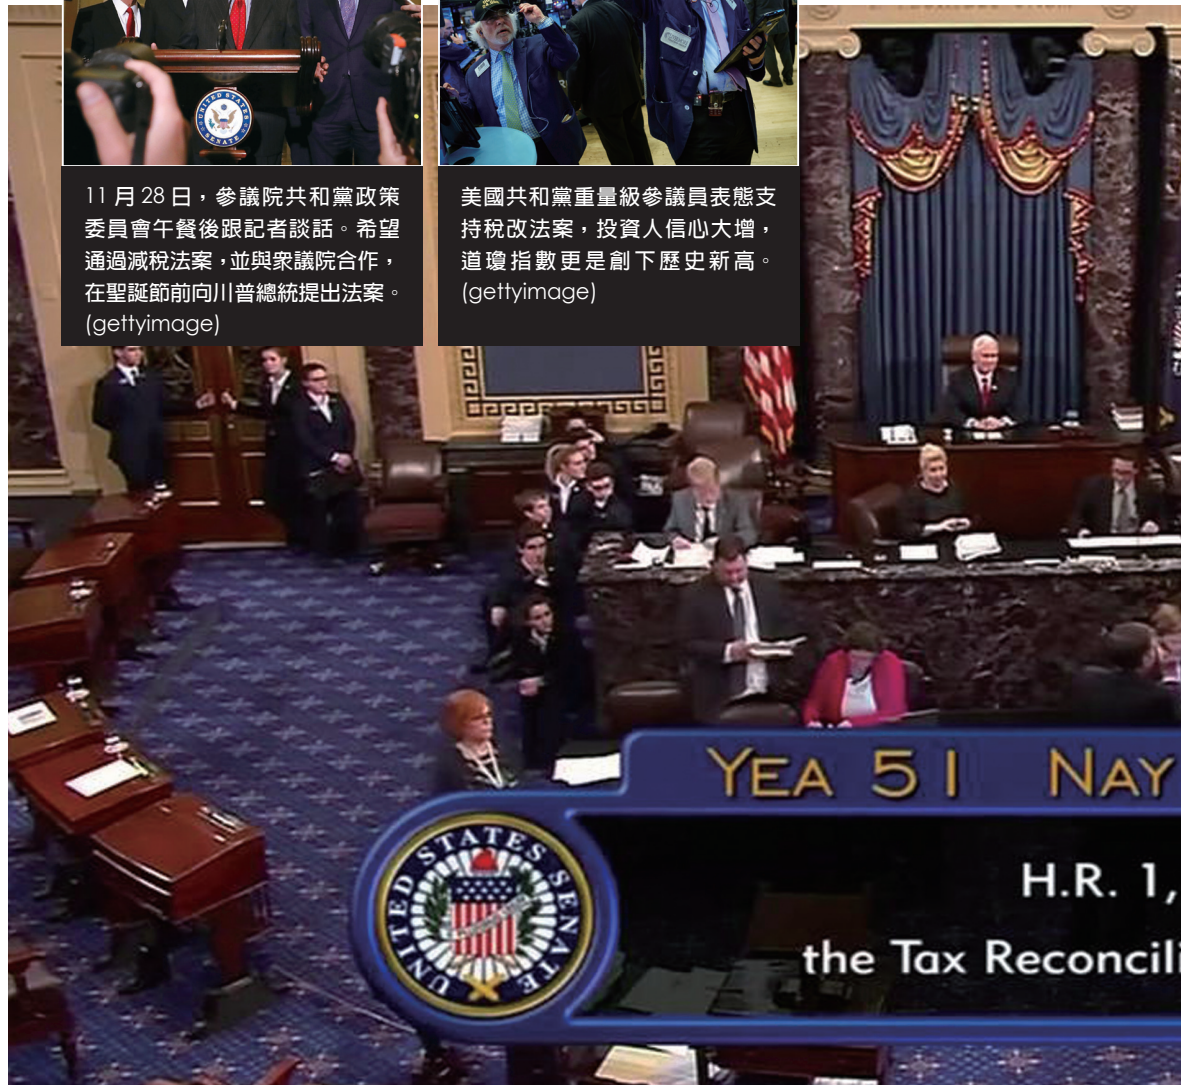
11 月 28 日，參議院共和黨政策委員會午餐後跟記者談話。希望通過減稅法案，並與眾議院合作，在聖誕節前向川普總統提出法案。(gettyimage)

美國共和黨重量級參議員表態支持稅改法案，投資人信心大增，道瓊指數更是創下歷史新高。(gettyimage)

UNITED STATES SENATE

YEA 51 NAY

UNITED STATES SENATE

H.R. 1,

the Tax Reconcili